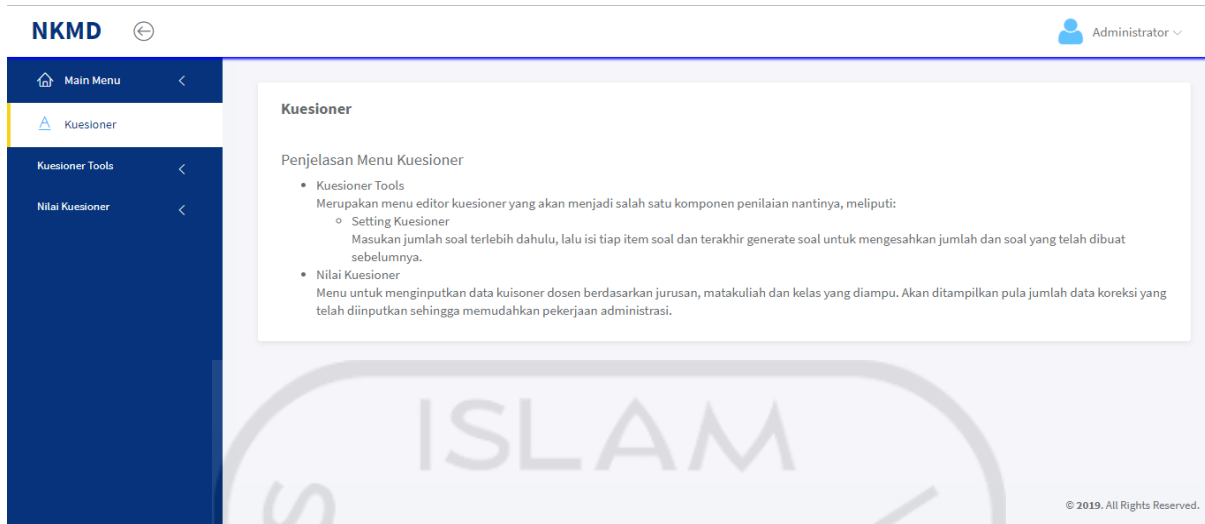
NKMD

Administrator

Main Menu

Kuesioner

Kuesioner Tools

Nilai Kuesioner

Kuesioner

Penjelasan Menu Kuesioner

- Kuesioner Tools
Merupakan menu editor kuesioner yang akan menjadi salah satu komponen penilaian nantinya, meliputi:
  - Setting Kuesioner
  Masukan jumlah soal terlebih dahulu, lalu isi tiap item soal dan terakhir generate soal untuk mengesahkan jumlah dan soal yang telah dibuat sebelumnya.
- Nilai Kuesioner
Menu untuk menginputkan data kuisoner dosen berdasarkan jurusan, matakuliah dan kelas yang diampu. Akan ditampilkan pula jumlah data koreksi yang telah diinputkan sehingga memudahkan pekerjaan administrasi.

ISLAM

© 2019. All Rights Reserved.